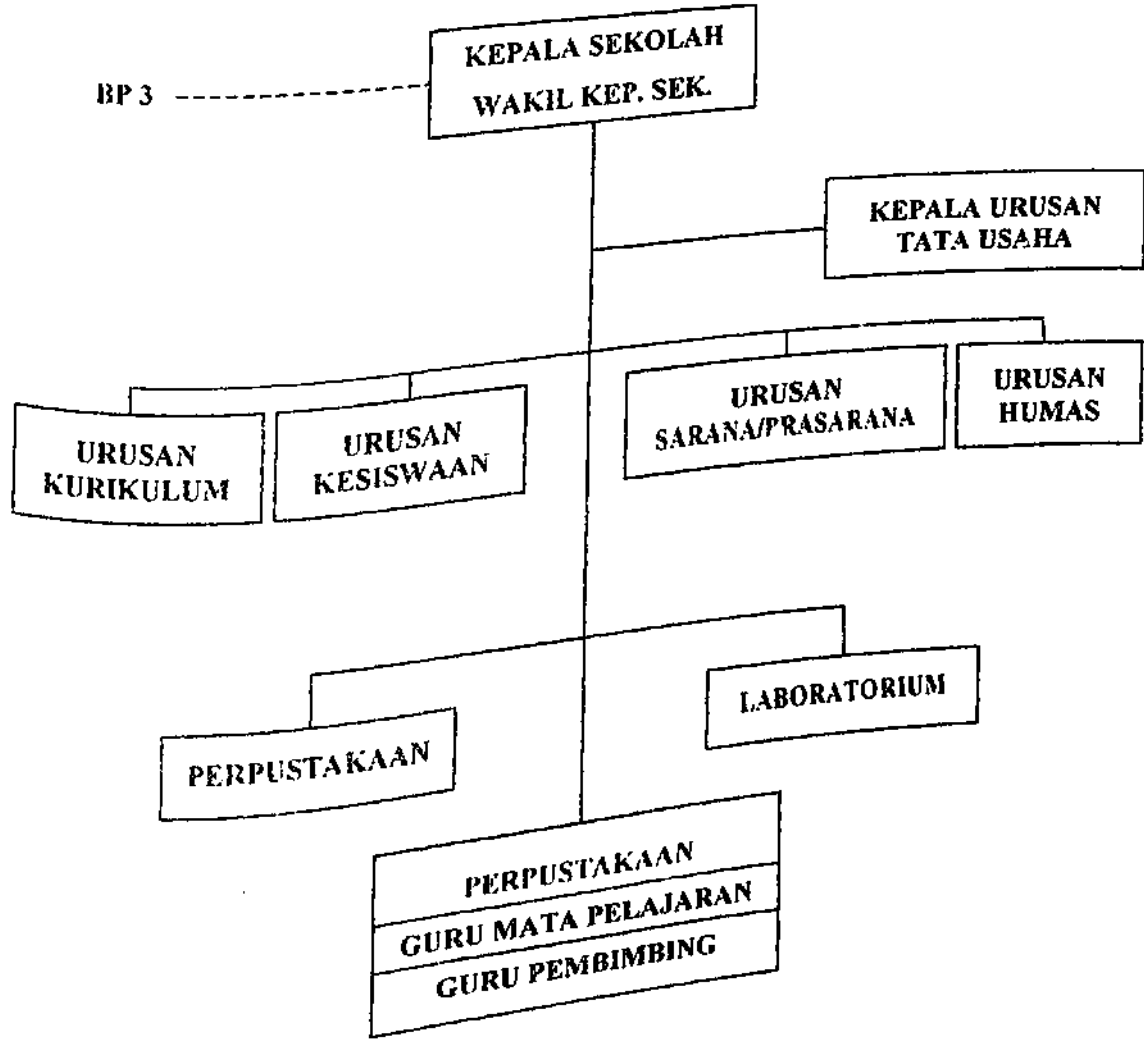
KEPALA SEKOLAH
WAKIL KEP. SEK.

BP 3

KEPALA URUSAN
TATA USAHA

URUSAN
KURIKULUM

URUSAN
KESISWAAN

URUSAN
SARANA/PRASARANA

URUSAN
HUMAS

PERPUSTAKAAN

LABORATORIUM

PERPUSTAKAAN
GURU MATA PELAJARAN
GURU PEMBIMBING